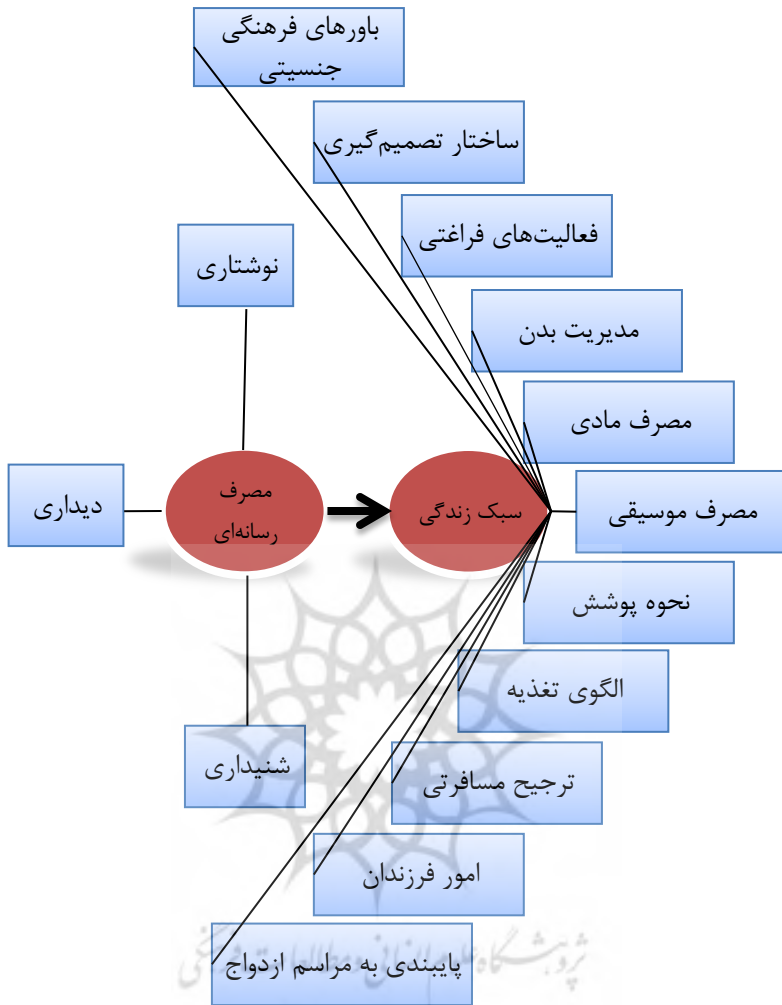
باورهای فرهنگی جنسیتی

ساختار تصمیم‌گیری

فعالیت‌های فراغتی

نوشتاری

مدیریت بدن

مصرف مادی

دیداری

مصرف رسانه‌ای

سبک زندگی

مصرف موسیقی

نحوه پوشش

الگوی تغذیه

شنیداری

ترجیح مسافرتی

امور فرزندان

پایبندی به مراسم ازدواج

پژوهشگاه علوم انسانی و مطالعات فرهنگی